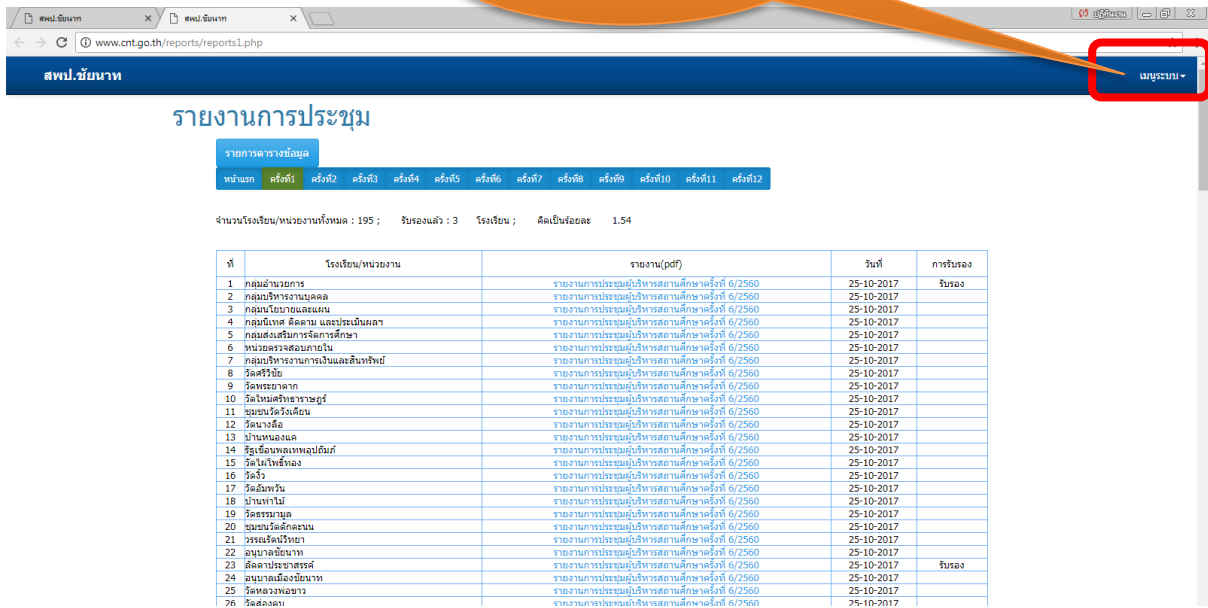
สพป.ชัยนาท
สพป.ชัยนาท
www.cnt.go.th/reports/reports1.php

สพป.ชัยนาท
เมนูระบบ

รายงานการประชุม

รายการตารางข้อมูล

หน้าแรก ครั้งที่1 ครั้งที่2 ครั้งที่3 ครั้งที่4 ครั้งที่5 ครั้งที่6 ครั้งที่7 ครั้งที่8 ครั้งที่9 ครั้งที่10 ครั้งที่11 ครั้งที่12

จำนวนโรงเรียน/หน่วยงานทั้งหมด : 195 ; รับรองแล้ว : 3 โรงเรียน ; คิดเป็นร้อยละ 1.54

| ที่ | โรงเรียน/หน่วยงาน | รายงาน(pdf) | วันที่ | การรับรอง |
|---|---|---|---|---|
| 1 | กลุ่มอำนวยการ | รายงานการประชุมผู้บริหารสถานศึกษาครั้งที่ 6/2560 | 25-10-2017 | รับรอง |
| 2 | กลุ่มบริหารงานบุคคล | รายงานการประชุมผู้บริหารสถานศึกษาครั้งที่ 6/2560 | 25-10-2017 | |
| 3 | กลุ่มนโยบายและแผน | รายงานการประชุมผู้บริหารสถานศึกษาครั้งที่ 6/2560 | 25-10-2017 | |
| 4 | กลุ่มนิเทศ ติดตาม และประเมินผลฯ | รายงานการประชุมผู้บริหารสถานศึกษาครั้งที่ 6/2560 | 25-10-2017 | |
| 5 | กลุ่มส่งเสริมการจัดการศึกษา | รายงานการประชุมผู้บริหารสถานศึกษาครั้งที่ 6/2560 | 25-10-2017 | |
| 6 | หน่วยตรวจสอบภายใน | รายงานการประชุมผู้บริหารสถานศึกษาครั้งที่ 6/2560 | 25-10-2017 | |
| 7 | กลุ่มบริหารงานการเงินและสินทรัพย์ | รายงานการประชุมผู้บริหารสถานศึกษาครั้งที่ 6/2560 | 25-10-2017 | |
| 8 | วัดศิริวิชัย | รายงานการประชุมผู้บริหารสถานศึกษาครั้งที่ 6/2560 | 25-10-2017 | |
| 9 | วัดพระยาตาก | รายงานการประชุมผู้บริหารสถานศึกษาครั้งที่ 6/2560 | 25-10-2017 | |
| 10 | วัดใหม่ศรัทธาราษฎร์ | รายงานการประชุมผู้บริหารสถานศึกษาครั้งที่ 6/2560 | 25-10-2017 | |
| 11 | ชุมชนวัดวังเดียน | รายงานการประชุมผู้บริหารสถานศึกษาครั้งที่ 6/2560 | 25-10-2017 | |
| 12 | วัดนางลือ | รายงานการประชุมผู้บริหารสถานศึกษาครั้งที่ 6/2560 | 25-10-2017 | |
| 13 | บ้านหนองแค | รายงานการประชุมผู้บริหารสถานศึกษาครั้งที่ 6/2560 | 25-10-2017 | |
| 14 | รัฐเขื่อนพลเทพอุปถัมภ์ | รายงานการประชุมผู้บริหารสถานศึกษาครั้งที่ 6/2560 | 25-10-2017 | |
| 15 | วัดไผ่โพธิ์ทอง | รายงานการประชุมผู้บริหารสถานศึกษาครั้งที่ 6/2560 | 25-10-2017 | |
| 16 | วัดงิ้ว | รายงานการประชุมผู้บริหารสถานศึกษาครั้งที่ 6/2560 | 25-10-2017 | |
| 17 | วัดอัมพวัน | รายงานการประชุมผู้บริหารสถานศึกษาครั้งที่ 6/2560 | 25-10-2017 | |
| 18 | บ้านท่าไม้ | รายงานการประชุมผู้บริหารสถานศึกษาครั้งที่ 6/2560 | 25-10-2017 | |
| 19 | วัดธรรมามูล | รายงานการประชุมผู้บริหารสถานศึกษาครั้งที่ 6/2560 | 25-10-2017 | |
| 20 | ชุมชนวัดตั้กคะนน | รายงานการประชุมผู้บริหารสถานศึกษาครั้งที่ 6/2560 | 25-10-2017 | |
| 21 | วรรณเวิศน์วิทยา | รายงานการประชุมผู้บริหารสถานศึกษาครั้งที่ 6/2560 | 25-10-2017 | |
| 22 | อนุบาลชัยนาท | รายงานการประชุมผู้บริหารสถานศึกษาครั้งที่ 6/2560 | 25-10-2017 | |
| 23 | ลัดคาประชาสรรค์ | รายงานการประชุมผู้บริหารสถานศึกษาครั้งที่ 6/2560 | 25-10-2017 | รับรอง |
| 24 | อนุบาลเมืองชัยนาท | รายงานการประชุมผู้บริหารสถานศึกษาครั้งที่ 6/2560 | 25-10-2017 | |
| 25 | วัดหลวงพ่อขาว | รายงานการประชุมผู้บริหารสถานศึกษาครั้งที่ 6/2560 | 25-10-2017 | |
| 26 | วัดสองคบ | รายงานการประชุมผู้บริหารสถานศึกษาครั้งที่ 6/2560 | 25-10-2017 | |